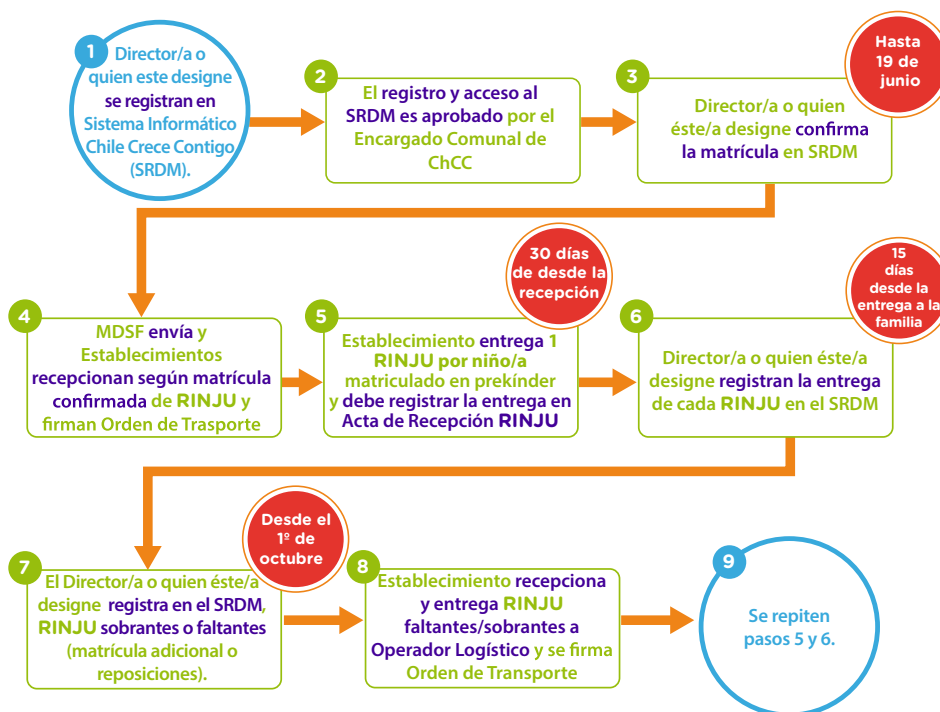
1 Director/a o quien este designe se registran en Sistema Informático Chile Crece Contigo (SRDM).

2 El registro y acceso al SRDM es aprobado por el Encargado Comunal de ChCC

Hasta 19 de junio

3 Director/a o quien éste/a designe confirma la matrícula en SRDM

4 MDSF envía y Establecimientos recepcionan según matrícula confirmada de RINJU y firman Orden de Trasporte

30 días de desde la recepción

5 Establecimiento entrega 1 RINJU por niño/a matriculado en prekínder y debe registrar la entrega en Acta de Recepción RINJU

15 días desde la entrega a la familia

6 Director/a o quien éste/a designe registran la entrega de cada RINJU en el SRDM

Desde el 1º de octubre

7 El Director/a o quien éste/a designe registra en el SRDM, RINJU sobrantes o faltantes (matrícula adicional o reposiciones).

8 Establecimiento recepciona y entrega RINJU faltantes/sobrantes a Operador Logístico y se firma Orden de Transporte

9 Se repiten pasos 5 y 6.